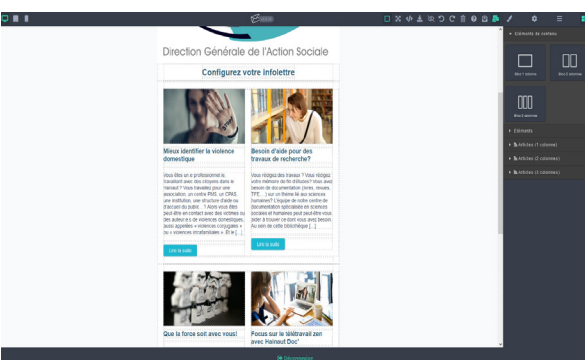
Direction Générale de l'Action Sociale

Configurez votre infolettre

Mieux identifier la violence domestique

Vous êtes un·e professionnel·le travaillant avec des citoyens dans le Hainaut ? Vous travaillez pour une association, un centre PMS, un CPAS, une institution, une structure d'aide ou d'accueil du public… ? Alors vous êtes peut-être en contact avec des victimes ou des auteur·e·s de violences domestiques, aussi appelées « violences conjugales » ou « violences intrafamiliales ». Et le […]

Lire la suite

Besoin d'aide pour des travaux de recherche?

Vous rédigez des travaux ? Vous rédigez votre mémoire de fin d'études? Vous avez besoin de documentation (livres, revues, TFE…) sur un thème lié aux sciences humaines? L'équipe de notre centre de documentation spécialisée en sciences sociales et humaines peut peut-être vous aider à trouver ce dont vous avez besoin. Au sein de cette bibliothèque […]

Lire la suite

Que la force soit avec vous!

Focus sur le télétravail zen avec Hainaut Doc'

Éléments de contenu

Bloc 1 colonne

Bloc 2 colonnes

Bloc 3 colonnes

Éléments

Articles (1 colonne)

Articles (2 colonnes)

Articles (3 colonnes)

Déconnexion